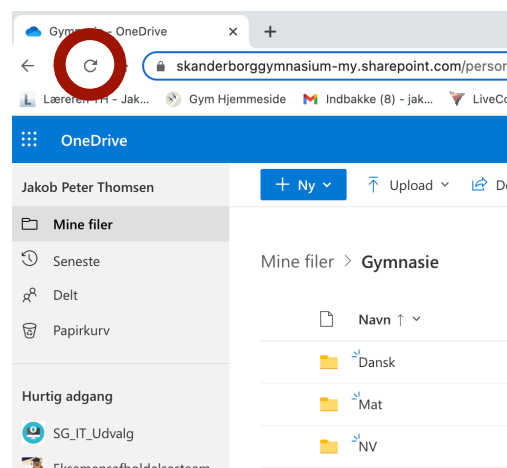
Gym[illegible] - OneDrive ×
+
skanderborggymnasium-my.sharepoint.com/perso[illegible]
Læreren TH - Jak... Gym Hjemmeside Indbakke (8) - jak... LiveC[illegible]
OneDrive
Jakob Peter Thomsen
Mine filer
Seneste
Delt
Papirkurv
Hurtig adgang
SG_IT_Udvalg
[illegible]
+ Ny
Upload
D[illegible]
Mine filer > Gymnasie
Navn ↑
Dansk
Mat
NV